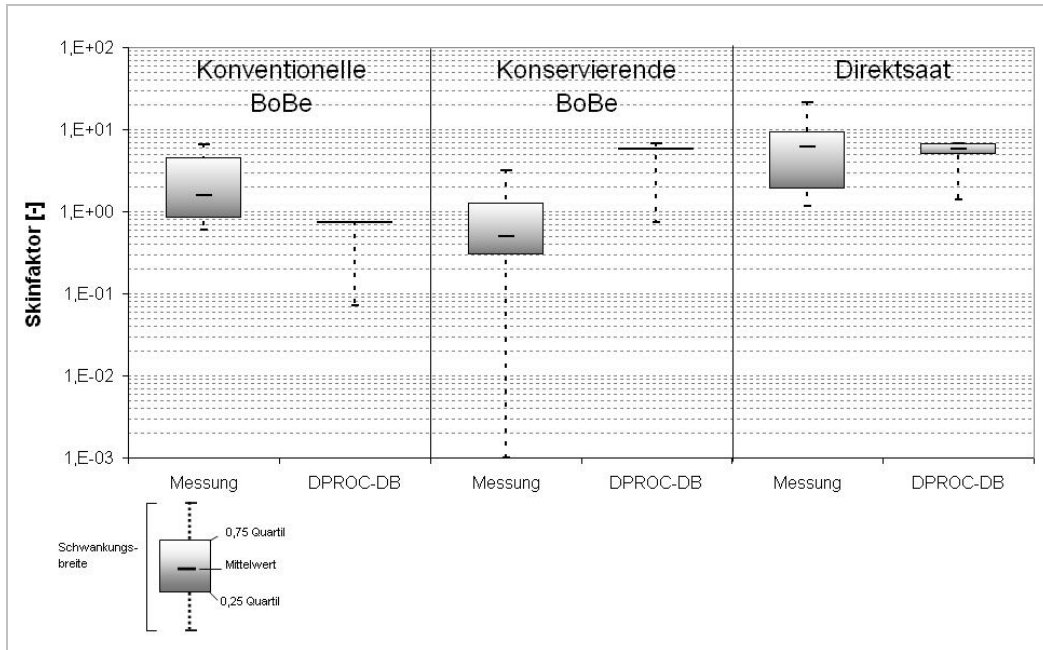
1,E+02
1,E+01
1,E+00
1,E-01
1,E-02
1,E-03

Skinfaktor [-]

Konventionelle BoBe

Konservierende BoBe

Direktsaat

Messung
DPROC-DB
Messung
DPROC-DB
Messung
DPROC-DB

Schwankungsbreite
0,75 Quartil
Mittelwert
0,25 Quartil